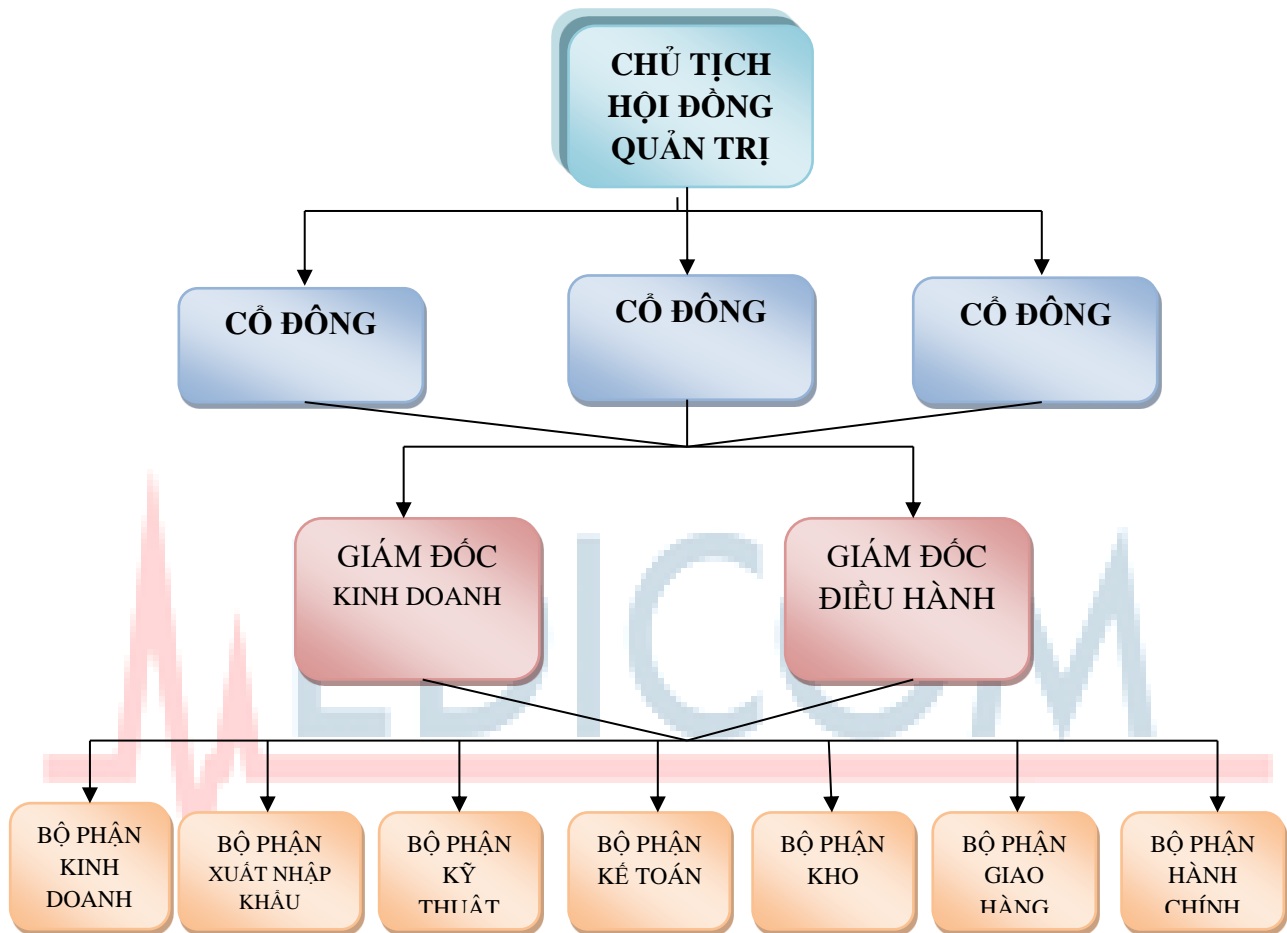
CHỦ TỊCH HỘI ĐỒNG QUẢN TRỊ

CỔ ĐÔNG

CỔ ĐÔNG

CỔ ĐÔNG

GIÁM ĐỐC KINH DOANH

GIÁM ĐỐC ĐIỀU HÀNH

BỘ PHẬN KINH DOANH

BỘ PHẬN XUẤT NHẬP KHẨU

BỘ PHẬN KỸ THUẬT

BỘ PHẬN KẾ TOÁN

BỘ PHẬN KHO

BỘ PHẬN GIAO HÀNG

BỘ PHẬN HÀNH CHÍNH

MEDICOM